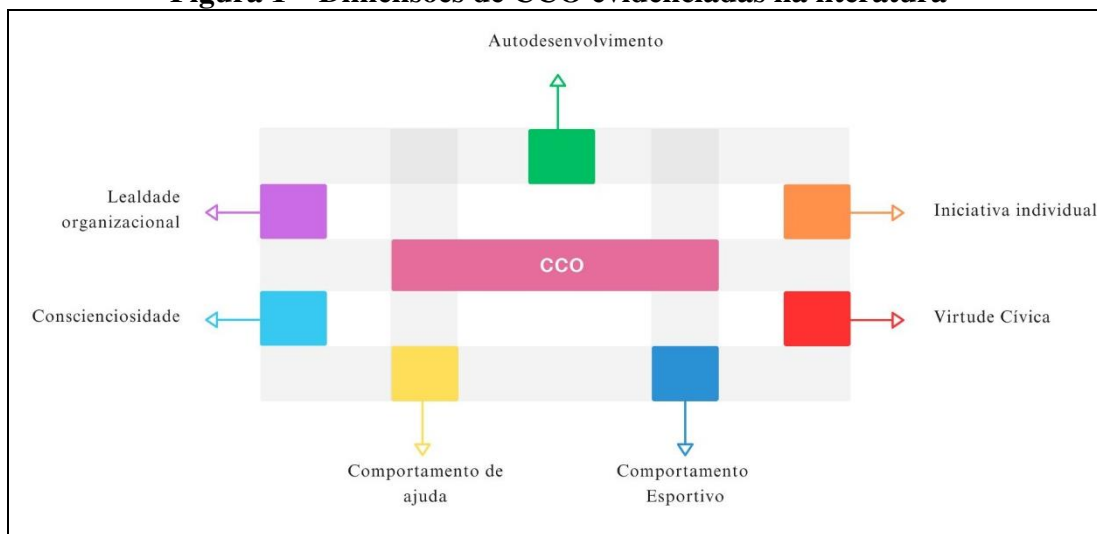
Figura 1 - Dimensões de CCO evidenciadas na literatura

Autodesenvolvimento

Lealdade organizacional

Iniciativa individual

CCO

Conscienciosidade

Virtude Cívica

Comportamento de ajuda

Comportamento Esportivo